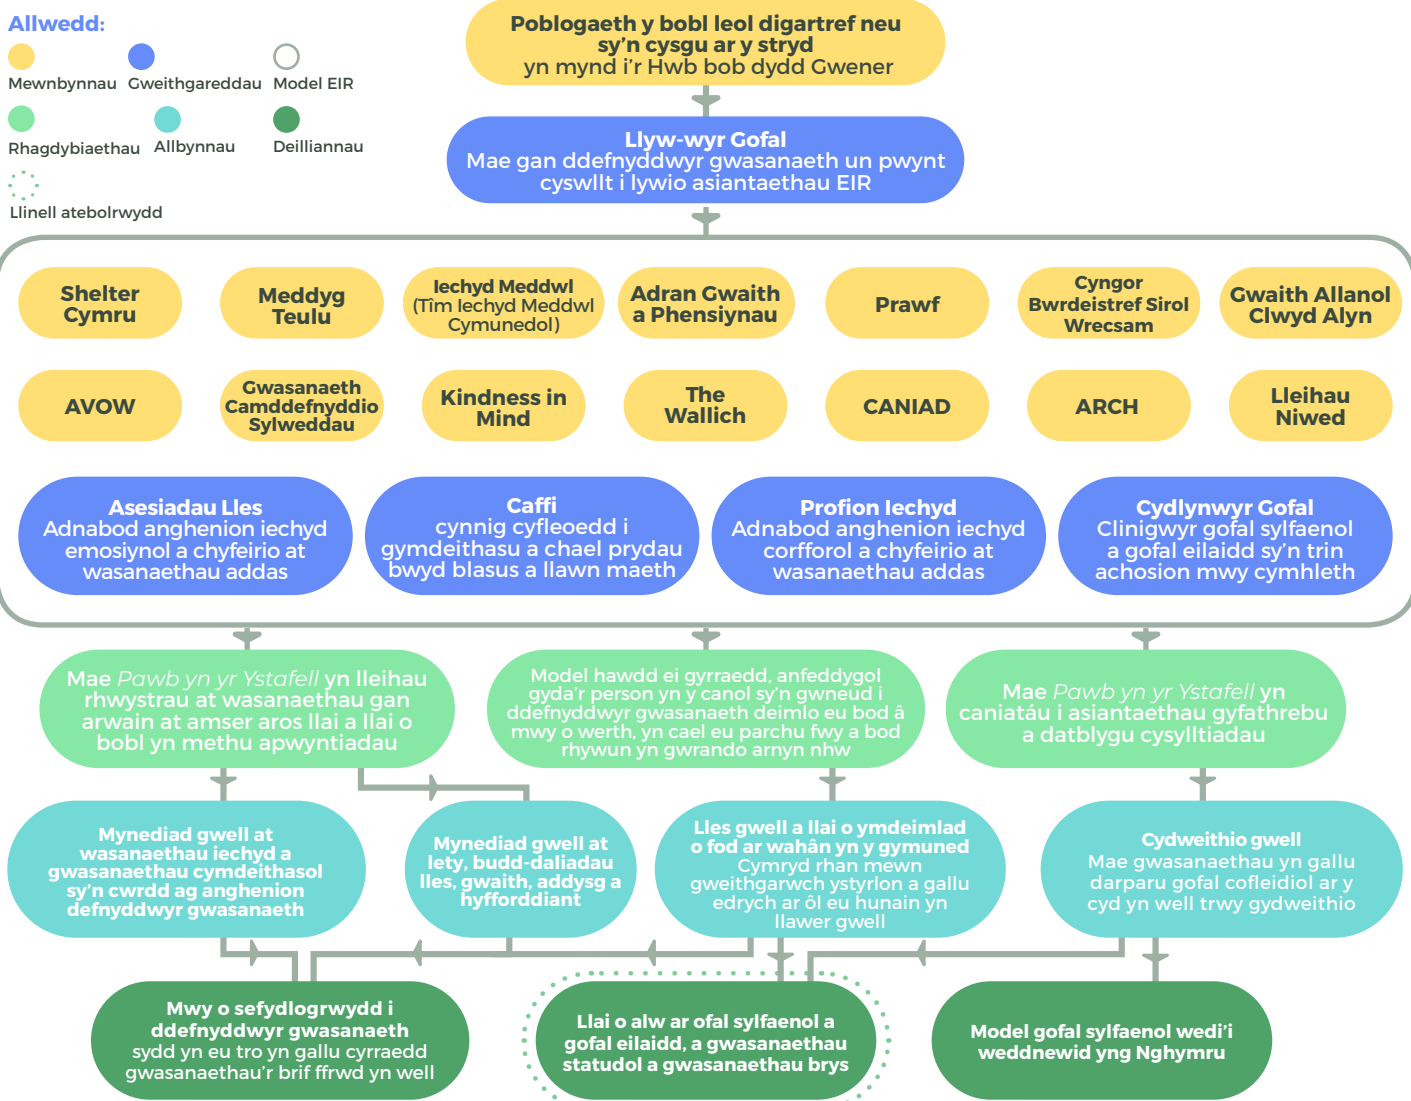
Allwedd:
Mewnbynnau Gweithgareddau Model EIR
Rhagdybiaethau Allbynnau Deilliannau
Llinell atebolrwydd

Poblogaeth y bobl leol digartref neu sy'n cysgu ar y stryd yn mynd i'r Hwb bob dydd Gwener

Llyw-wyr Gofal
Mae gan ddefnyddwyr gwasanaeth un pwynt cyswllt i lywio asiantaethau EIR

Shelter Cymru
Meddyg Teulu
Iechyd Meddwl (Tîm Iechyd Meddwl Cymunedol)
Adran Gwaith a Phensiynau
Prawf
Cyngor Bwrdeistref Sirol Wrecsam
Gwaith Allanol Clwyd Alyn

AVOW
Gwasanaeth Camddefnyddio Sylweddau
Kindness in Mind
The Wallich
CANIAD
ARCH
Lleihau Niwed

Asesiadau Lles
Adnabod anghenion iechyd emosiynol a chyfeirio at wasanaethau addas

Caffi
cynnig cyfleoedd i gymdeithasu a chael prydau bwyd blasus a llawn maeth

Profion Iechyd
Adnabod anghenion iechyd corfforol a chyfeirio at wasanaethau addas

Cydlynwyr Gofal
Clinigwyr gofal sylfaenol a gofal eilaidd sy'n trin achosion mwy cymhleth

Mae Pawb yn yr Ystafell yn lleihau rhwystrau at wasanaethau gan arwain at amser aros llai a llai o bobl yn methu apwyntiadau

Model hawdd ei gyrraedd, anfeddygol gyda'r person yn y canol sy'n gwneud i ddefnyddwyr gwasanaeth deimlo eu bod â mwy o werth, yn cael eu parchu fwy a bod rhywun yn gwrando arnyn nhw

Mae Pawb yn yr Ystafell yn caniatáu i asiantaethau gyfathrebu a datblygu cysylltiadau

Mynediad gwell at wasanaethau iechyd a gwasanaethau cymdeithasol sy'n cwrdd ag anghenion defnyddwyr gwasanaeth

Mynediad gwell at lety, budd-daliadau lles, gwaith, addysg a hyfforddiant

Lles gwell a llai o ymdeimlad o fod ar wahân yn y gymuned
Cymryd rhan mewn gweithgarwch ystyrlon a gallu edrych ar ôl eu hunain yn llawer gwell

Cydweithio gwell
Mae gwasanaethau yn gallu darparu gofal cofleidiol ar y cyd yn well trwy gydweithio

Mwy o sefydlogrwydd i ddefnyddwyr gwasanaeth sydd yn eu tro yn gallu cyrraedd gwasanaethau'r brif ffrwd yn well

Llai o alw ar ofal sylfaenol a gofal eilaidd, a gwasanaethau statudol a gwasanaethau brys

Model gofal sylfaenol wedi'i weddnewid yng Nghymru